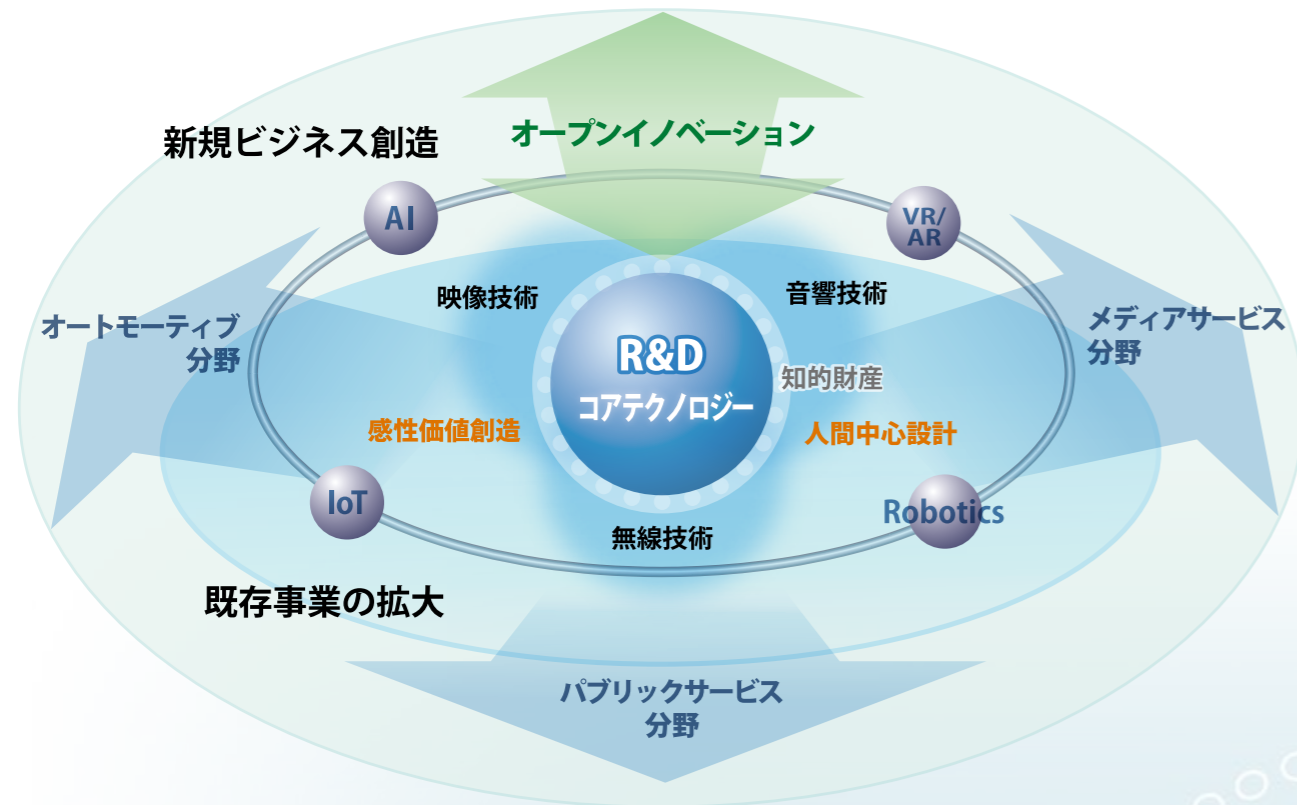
新規ビジネス創造

オープンイノベーション

AI

VR/AR

映像技術

音響技術

オートモーティブ分野

R&D
コアテクノロジー

知的財産

メディアサービス分野

感性価値創造

人間中心設計

IoT

Robotics

無線技術

既存事業の拡大

パブリックサービス分野